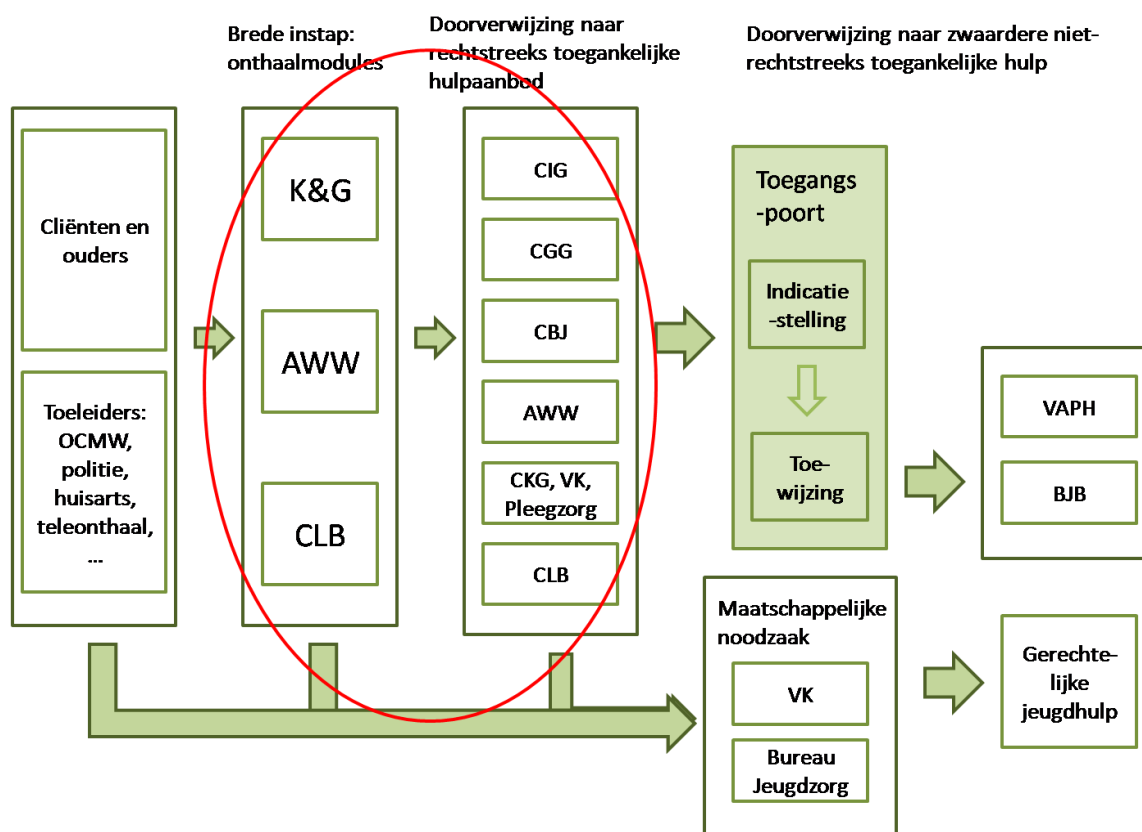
Brede instap: onthaalmodules

Doorverwijzing naar rechtstreeks toegankelijke hulpaanbod

Doorverwijzing naar zwaardere niet-rechtstreeks toegankelijke hulp

Cliënten en ouders

Toeleiders: OCMW, politie, huisarts, teleonthaal, ...

K&G

AWW

CLB

CIG

CGG

CBJ

AWW

CKG, VK, Pleegzorg

CLB

Toegangs-poort

Indicatie-stelling

Toe-wijzing

VAPH

BJB

Maatschappelijke noodzaak

VK

Bureau Jeugdzorg

Gerechtelijke jeugdhulp